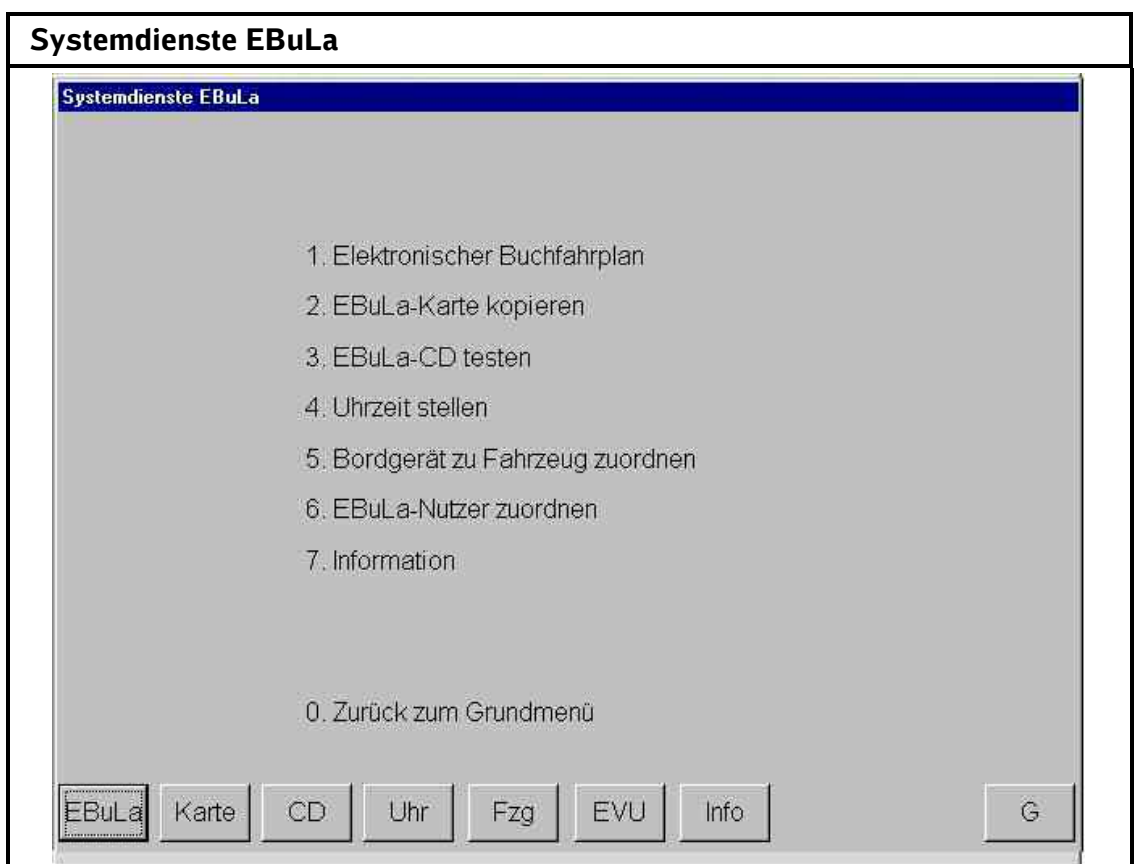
Systemdienste EBuLa

Systemdienste EBuLa

1. Elektronischer Buchfahrplan

2. EBuLa-Karte kopieren

3. EBuLa-CD testen

4. Uhrzeit stellen

5. Bordgerät zu Fahrzeug zuordnen

6. EBuLa-Nutzer zuordnen

7. Information

0. Zurück zum Grundmenü

EBuLa Karte CD Uhr Fzg EVU Info G